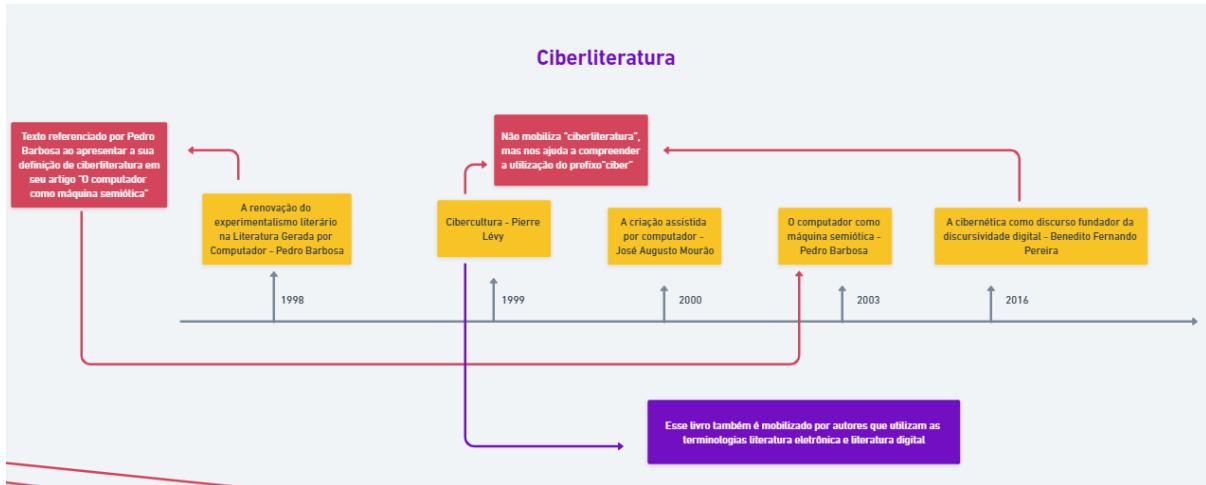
Ciberliteratura

Texto referenciado por Pedro Barbosa ao apresentar a sua definição de ciberliteratura em seu artigo "O computador como máquina semiótica"

A renovação do experimentalismo literário na Literatura Gerada por Computador - Pedro Barbosa

1998

Não mobiliza "ciberliteratura", mas nos ajuda a compreender a utilização do prefixo"ciber"

Cibercultura - Pierre Lévy

1999

A criação assistida por computador - José Augusto Mourão

2000

O computador como máquina semiótica - Pedro Barbosa

2003

A cibernética como discurso fundador da discursividade digital - Benedito Fernando Pereira

2016

Esse livro também é mobilizado por autores que utilizam as terminologias literatura eletrônica e literatura digital